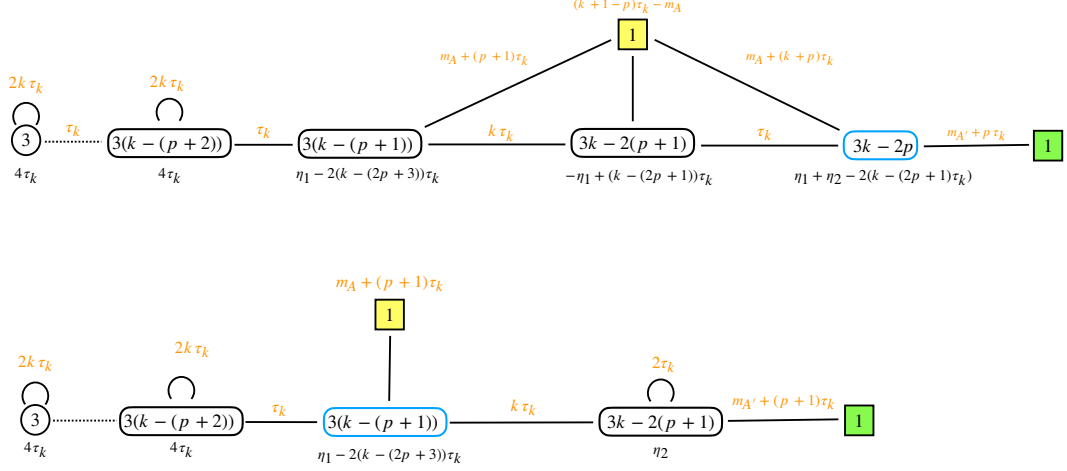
$(k+1-p)\tau_k - m_A$

$1$

$m_A + (p+1)\tau_k$

$m_A + (k+p)\tau_k$

$2k\,\tau_k$

$2k\,\tau_k$

$3$

$\tau_k$

$3(k-(p+2))$

$\tau_k$

$3(k-(p+1))$

$k\,\tau_k$

$3k-2(p+1)$

$\tau_k$

$3k-2p$

$m_{A'} + p\,\tau_k$

$1$

$4\tau_k$

$4\tau_k$

$\eta_1 - 2(k-(2p+3))\tau_k$

$-\eta_1 + (k-(2p+1))\tau_k$

$\eta_1 + \eta_2 - 2(k-(2p+1)\tau_k)$

$m_A + (p+1)\tau_k$

$1$

$2k\,\tau_k$

$2k\,\tau_k$

$2\tau_k$

$3$

$3(k-(p+2))$

$\tau_k$

$3(k-(p+1))$

$k\,\tau_k$

$3k-2(p+1)$

$m_{A'} + (p+1)\tau_k$

$1$

$4\tau_k$

$4\tau_k$

$\eta_1 - 2(k-(2p+3))\tau_k$

$\eta_2$